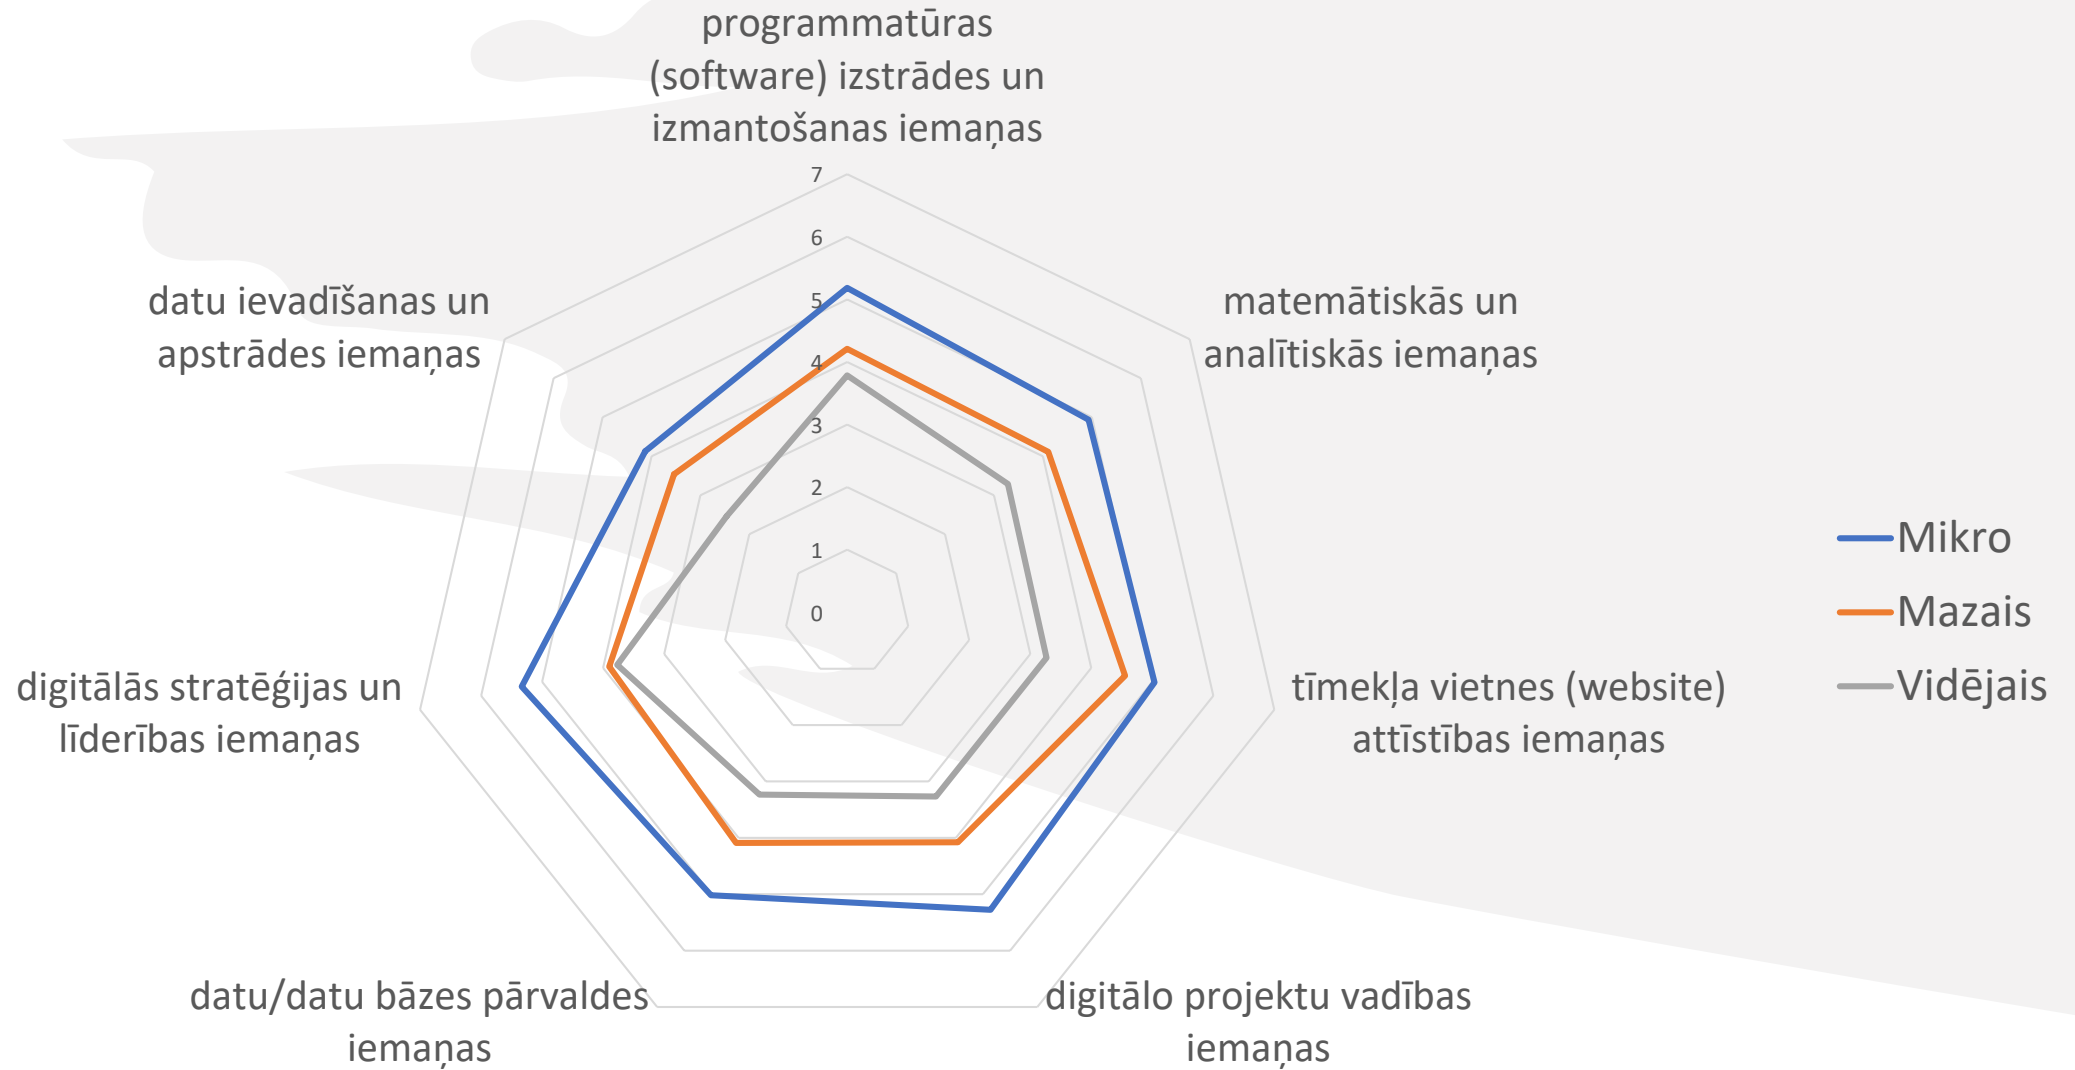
programmatūras (software) izstrādes un izmantošanas iemaņas

7
6
5
4
3
2
1
0

matemātiskās un analītiskās iemaņas

tīmekļa vietnes (website) attīstības iemaņas

digitālo projektu vadības iemaņas

datu/datu bāzes pārvaldes iemaņas

digitālās stratēģijas un līderības iemaņas

datu ievadīšanas un apstrādes iemaņas

Mikro
Mazais
Vidējais